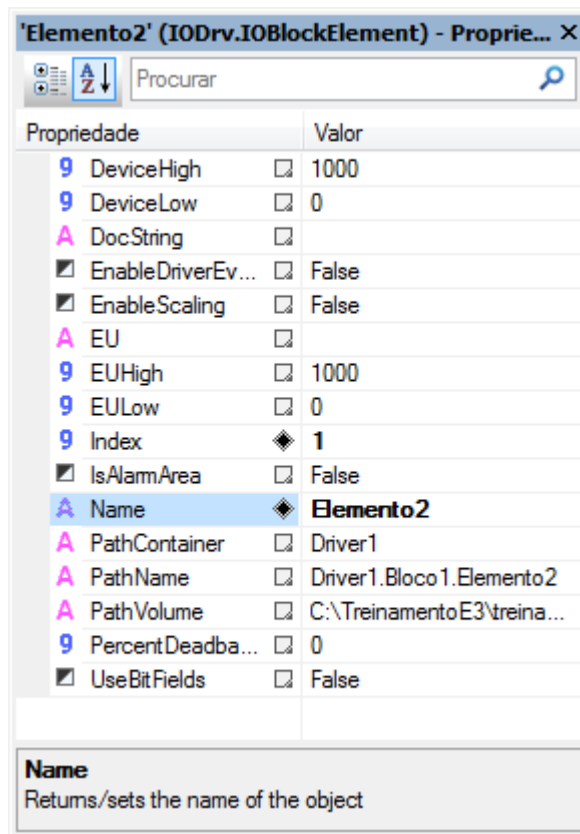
'Elemento2' (IODrv.IOBlockElement) - Proprie... ×

Procurar

| Propriedade | | Valor |
|---|---|---|
| 9 DeviceHigh | | 1000 |
| 9 DeviceLow | | 0 |
| A DocString | | |
| EnableDriverEv... | | False |
| EnableScaling | | False |
| A EU | | |
| 9 EUHigh | | 1000 |
| 9 EULow | | 0 |
| 9 Index | | 1 |
| IsAlarmArea | | False |
| A Name | | Elemento2 |
| A PathContainer | | Driver1 |
| A PathName | | Driver1.Bloco1.Elemento2 |
| A PathVolume | | C:\TreinamentoE3\treina... |
| 9 PercentDeadba... | | 0 |
| UseBitFields | | False |

Name
Returns/sets the name of the object